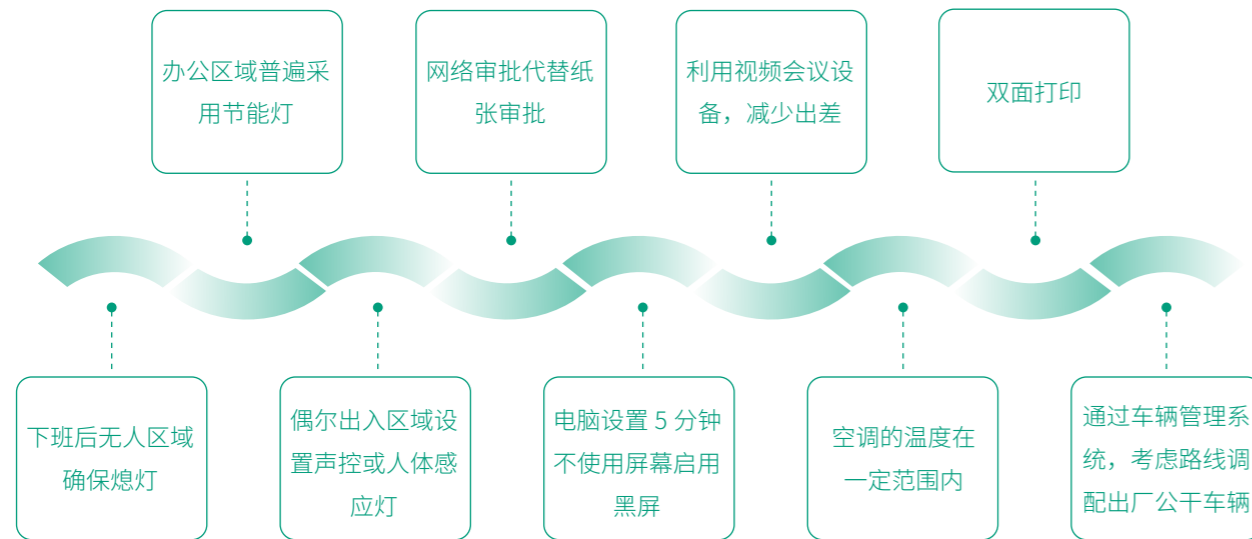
办公区域普遍采用节能灯

网络审批代替纸张审批

利用视频会议设备，减少出差

双面打印

下班后无人区域确保熄灯

偶尔出入区域设置声控或人体感应灯

电脑设置 5 分钟不使用屏幕启用黑屏

空调的温度在一定范围内

通过车辆管理系统，考虑路线调配出厂公干车辆